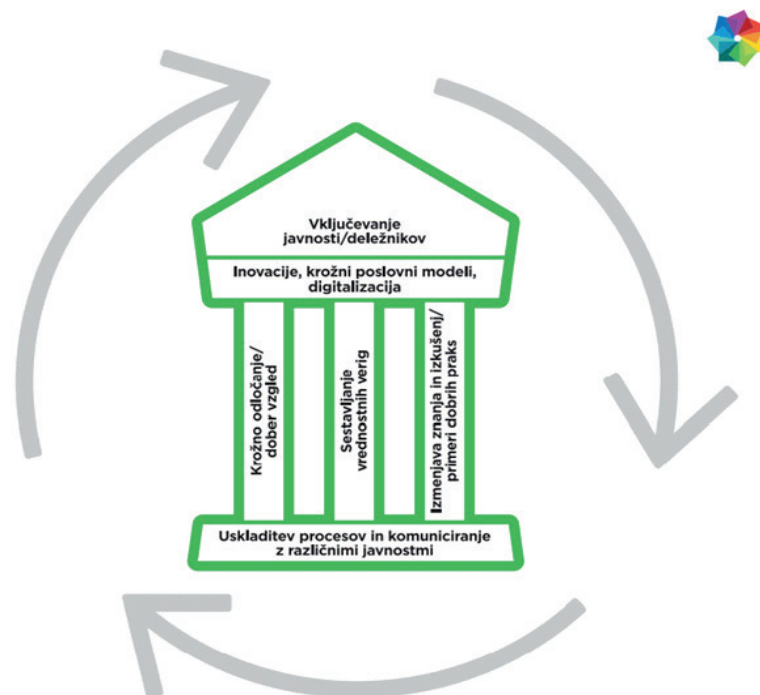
Vključevanje javnosti/deležnikov

Inovacije, krožni poslovni modeli, digitalizacija

Krožno odločanje/ dober vzgled

Sestavljanje vrednostnih verig

Izmenjava znanja in izkušenj/ primeri dobrih praks

Uskladitev procesov in komuniciranje z različnimi javnostmi